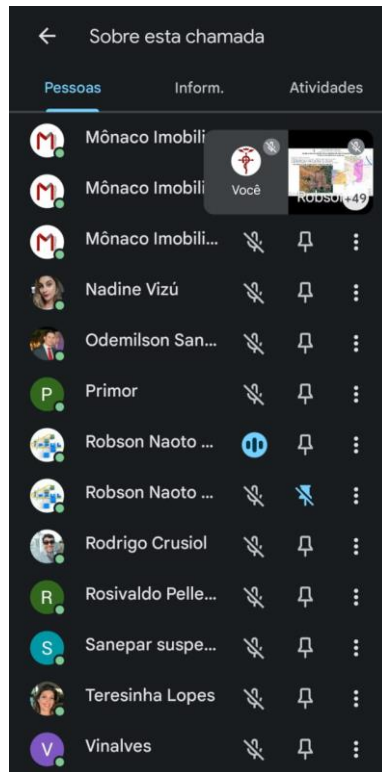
Sobre esta chamada

Pessoas Inform. Atividades

Mônaco Imobili

Mônaco Imobili

Você

Robson +49

Mônaco Imobili...

Nadine Vizú

Odemilson San...

Primor

Robson Naoto ...

Robson Naoto ...

Rodrigo Crusiol

Rosivaldo Pelle...

Sanepar suspe...

Teresinha Lopes

Vinalves